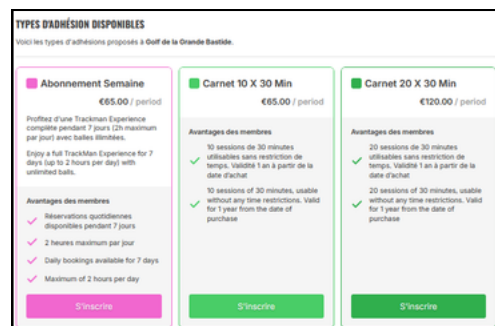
TYPES D'ADHÉSION DISPONIBLES

Voici les types d'adhésions proposés à Golf de la Grande Bastide.

Abonnement Semaine

€65.00 / period

Profitez d'une Trackman Experience complète pendant 7 jours (2h maximum par jour) avec balles illimitées.

Enjoy a full TrackMan Experience for 7 days (up to 2 hours per day) with unlimited balls.

Avantages des membres

Réservations quotidiennes disponibles pendant 7 jours

2 heures maximum par jour

Daily bookings available for 7 days

Maximum of 2 hours per day

S'inscrire

Carnet 10 X 30 Min

€65.00 / period

Avantages des membres

10 sessions de 30 minutes utilisables sans restriction de temps. Validité 1 an à partir de la date d'achat

10 sessions of 30 minutes, usable without any time restrictions. Valid for 1 year from the date of purchase

S'inscrire

Carnet 20 X 30 Min

€120.00 / period

Avantages des membres

20 sessions de 30 minutes utilisables sans restriction de temps. Validité 1 an à partir de la date d'achat

20 sessions of 30 minutes, usable without any time restrictions. Valid for 1 year from the date of purchase

S'inscrire